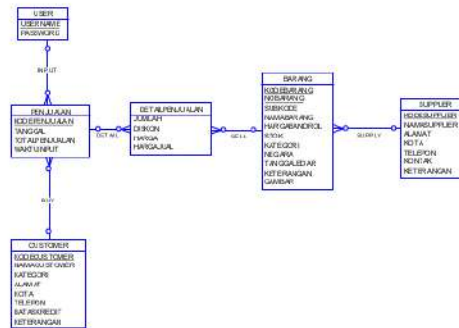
USER
USERNAME
PASSWORD

INPUT

PENJUALAN
KODEPENJUALAN
TANGGAL
TOTALPENJUALAN
WAKTUINPUT

DETAIL

DETAILPENJUALAN
JUMLAH
DISKON
HARGA
HARGAJUAL

SELL

BARANG
KODEBARANG
NOBARANG
SUBKODE
NAMABARANG
HARGABANDROL
STOK
KATEGORI
NEGARA
TANGGALEDAR
KETERANGAN
GAMBAR

SUPPLY

SUPPLIER
KODESUPPLIER
NAMASUPPLIER
ALAMAT
KOTA
TELEPON
KONTAK
KETERANGAN

BUY

CUSTOMER
KODECUSTOMER
NAMACUSTOMER
KATEGORI
ALAMAT
KOTA
TELEPON
BATASKREDIT
KETERANGAN